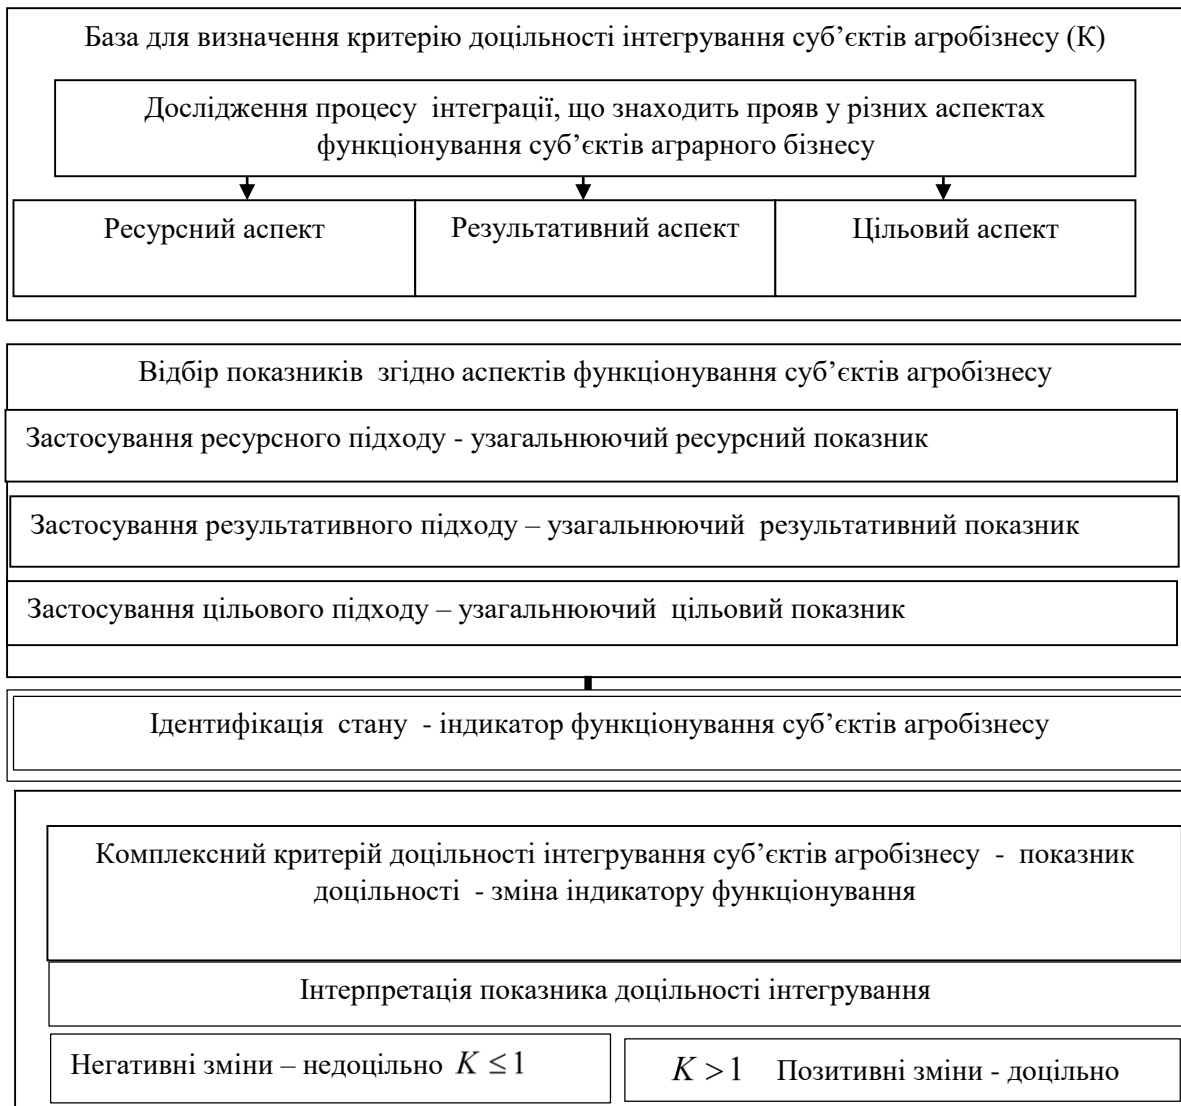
База для визначення критерію доцільності інтегрування суб’єктів агробізнесу (К)

Дослідження процесу інтеграції, що знаходить прояв у різних аспектах функціонування суб’єктів аграрного бізнесу

Ресурсний аспект

Результативний аспект

Цільовий аспект

Відбір показників згідно аспектів функціонування суб’єктів агробізнесу

Застосування ресурсного підходу - узагальнюючий ресурсний показник

Застосування результативного підходу – узагальнюючий результативний показник

Застосування цільового підходу – узагальнюючий цільовий показник

Ідентифікація стану - індикатор функціонування суб’єктів агробізнесу

Комплексний критерій доцільності інтегрування суб’єктів агробізнесу - показник доцільності - зміна індикатору функціонування

Інтерпретація показника доцільності інтегрування

Негативні зміни – недоцільно $K \leq 1$

$K > 1$ Позитивні зміни - доцільно